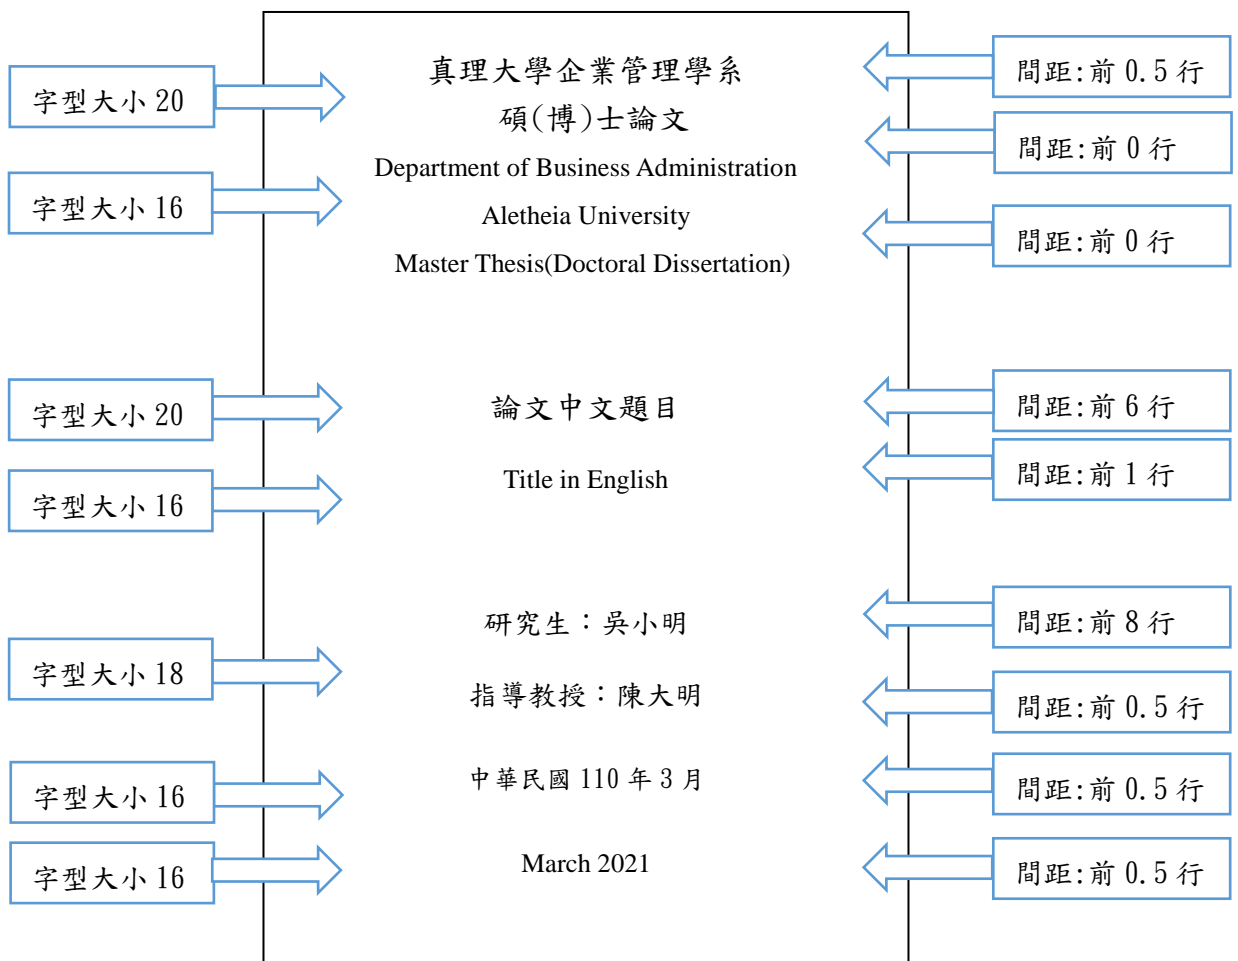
字型大小 20

真理大學企業管理學系

間距:前 0.5 行

碩(博)士論文

間距:前 0 行

字型大小 16

Department of Business Administration

Aletheia University

間距:前 0 行

Master Thesis(Doctoral Dissertation)

字型大小 20

論文中文題目

間距:前 6 行

字型大小 16

Title in English

間距:前 1 行

研究生：吳小明

間距:前 8 行

字型大小 18

指導教授：陳大明

間距:前 0.5 行

字型大小 16

中華民國 110 年 3 月

間距:前 0.5 行

字型大小 16

March 2021

間距:前 0.5 行